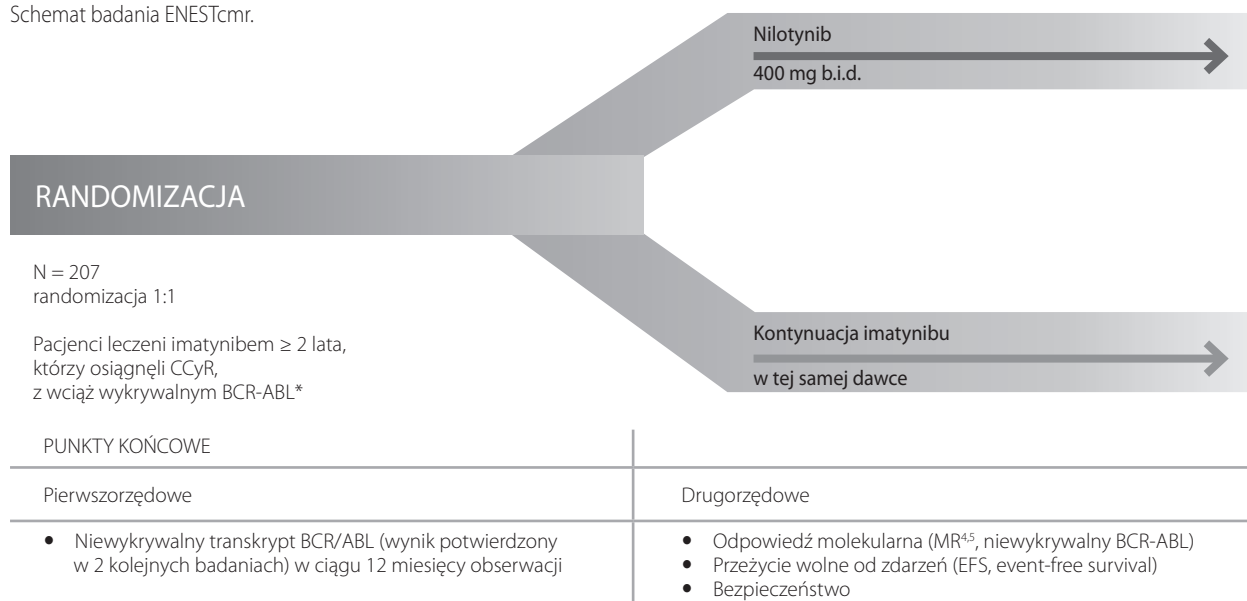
Schemat badania ENESTcmr.

Nilotynib

400 mg b.i.d.

RANDOMIZACJA

N = 207
randomizacja 1:1

Pacjenci leczeni imatynibem ≥ 2 lata, którzy osiągnęli CCyR, z wciąż wykrywalnym BCR-ABL*

Kontynuacja imatynibu

w tej samej dawce

| PUNKTY KOŃCOWE | |
|---|---|
| Pierwszorzędowe | Drugorzędowe |
| • Niewykrywalny transkrypt BCR/ABL (wynik potwierdzony w 2 kolejnych badaniach) w ciągu 12 miesięcy obserwacji | • Odpowiedź molekularna (MR$^{4,5}$, niewykrywalny BCR-ABL)<br>• Przeżycie wolne od zdarzeń (EFS, event-free survival)<br>• Bezpieczeństwo |